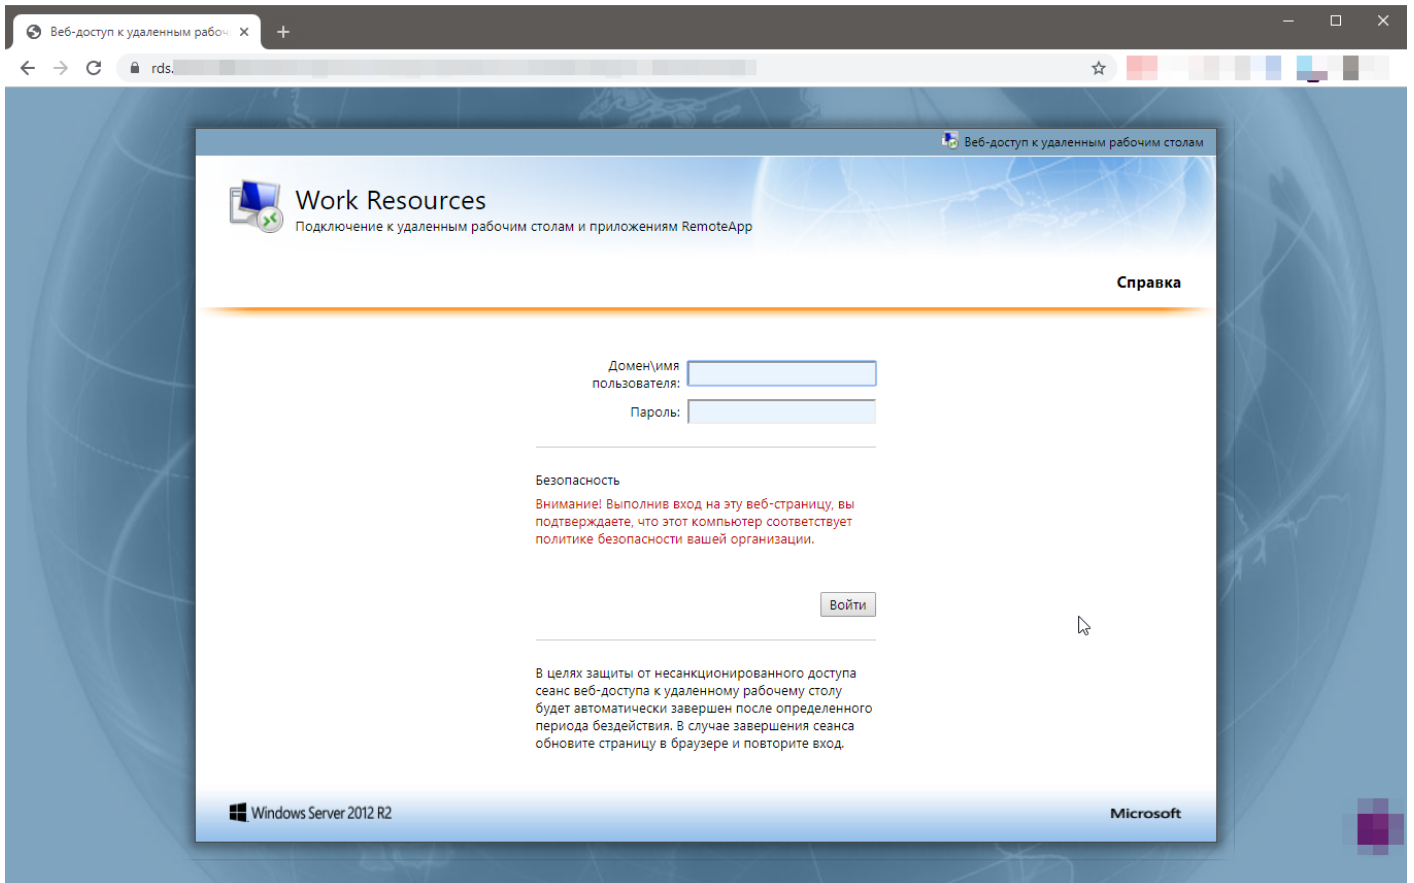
Веб-доступ к удаленным рабо

rds.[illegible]

Веб-доступ к удаленным рабочим столам

Work Resources
Подключение к удаленным рабочим столам и приложениям RemoteApp

Справка

Домен\имя пользователя:
Пароль:

Безопасность
Внимание! Выполнив вход на эту веб-страницу, вы подтверждаете, что этот компьютер соответствует политике безопасности вашей организации.

Войти

В целях защиты от несанкционированного доступа сеанс веб-доступа к удаленному рабочему столу будет автоматически завершен после определенного периода бездействия. В случае завершения сеанса обновите страницу в браузере и повторите вход.

Windows Server 2012 R2

Microsoft